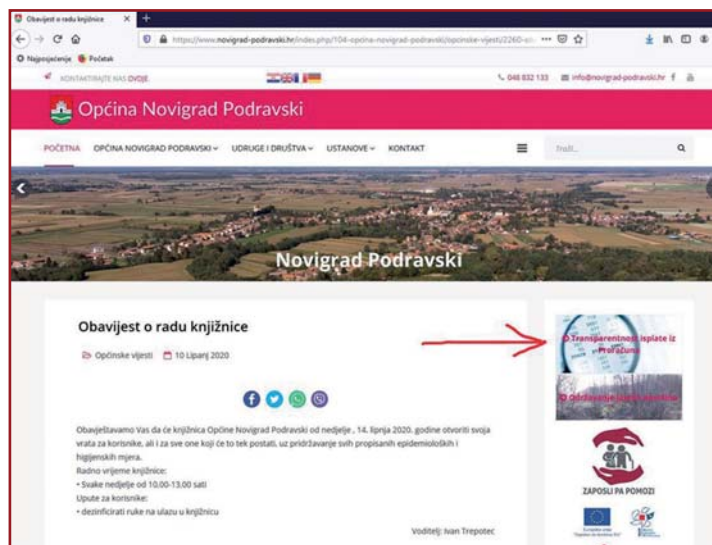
Obavijest o radu knjižnice ×
https://www.novigrad-podravski.hr/index.php/104-opcina-novigrad-podravski/opcinske-vijesti/2260-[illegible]
Najposjećenije Početak

KONTAKTIRAJTE NAS OVDJE
048 832 133 info@novigrad-podravski.hr

Općina Novigrad Podravski

POČETNA OPĆINA NOVIGRAD PODRAVSKI UDRUGE I DRUŠTVA USTANOVE KONTAKT
Traži...

Novigrad Podravski

Obavijest o radu knjižnice

Općinske vijesti 10 Lipanj 2020

Obavještavamo Vas da će knjižnica Općine Novigrad Podravski od nedjelje , 14. lipnja 2020. godine otvoriti svoja vrata za korisnike, ali i za sve one koji će to tek postati, uz pridržavanje svih propisanih epidemioloških i higijenskih mjera.
Radno vrijeme knjižnice:
• Svake nedjelje od 10.00-13.00 sati
Upute za korisnike:
• dezinficirati ruke na ulazu u knjižnicu

Voditelj: Ivan Trepotec

Transparentnost isplate iz Proračuna

Održavanje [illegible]

ZAPOSLI PA POMOZI